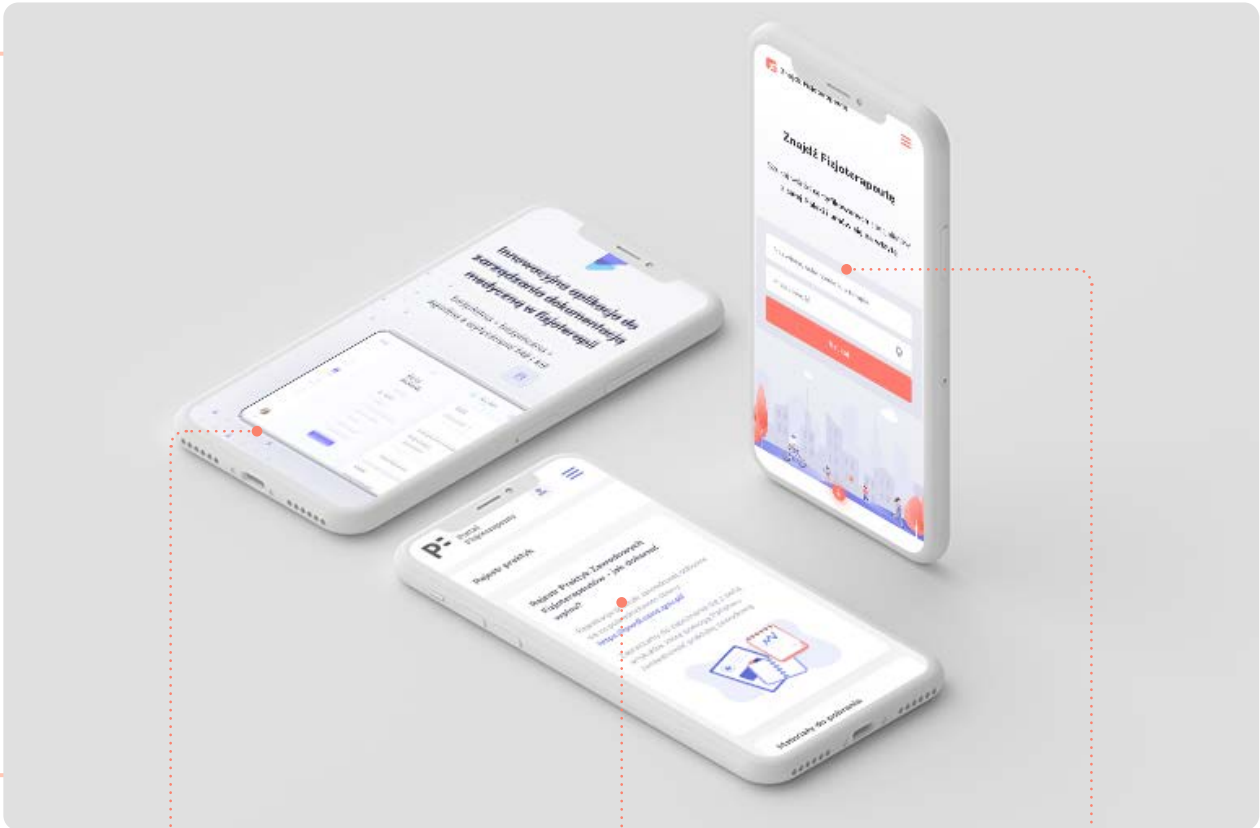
Znajdź Fizjoterapeutę

Innowacyjna aplikacja do zarządzania dokumentacją medyczną w fizjoterapii

Portal Fizjoterapeuty

Rejestr praktyk

Rejestr Praktyk Zawodowych Fizjoterapeutów - jak dokonać wpisu?

Materiały do pobrania